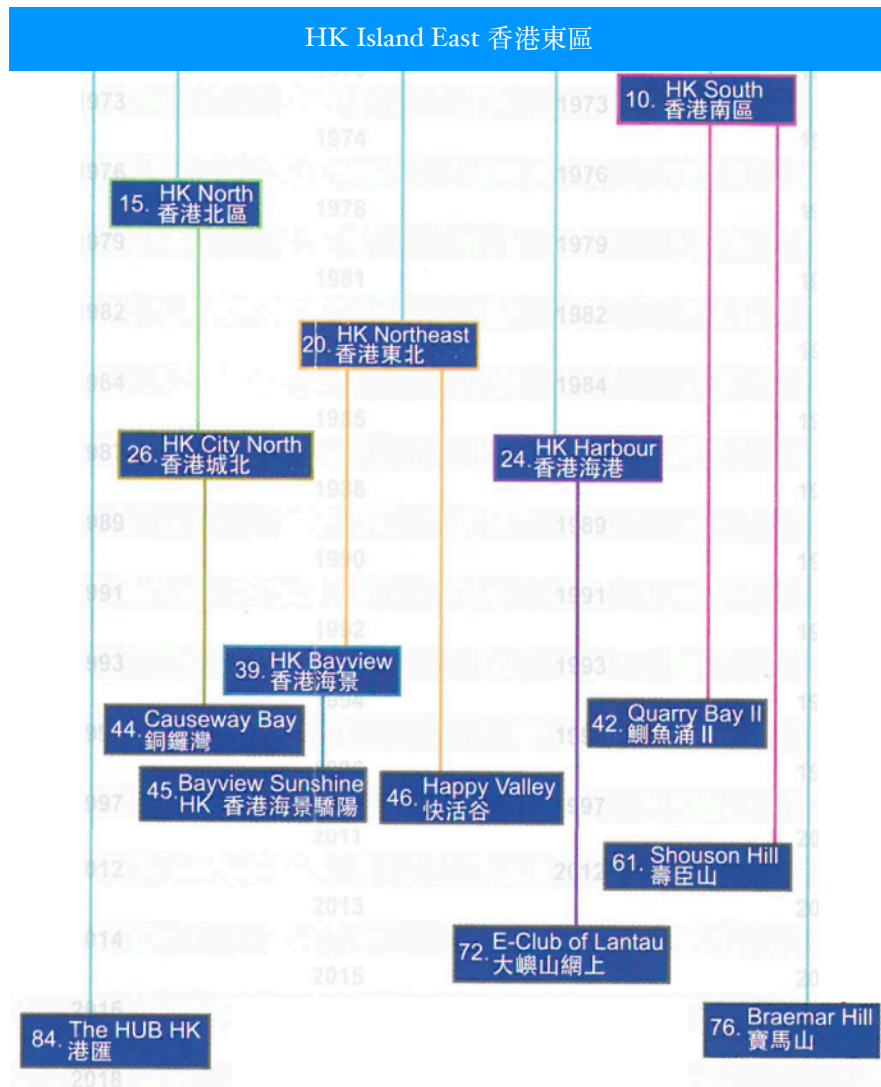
HK Island East 香港東區

1973
1974
1973
10. HK South 香港南區

1976
1976
15. HK North 香港北區
1978

1979
1979
1981

1982
1982
20. HK Northeast 香港東北

1984
1984
1985

26. HK City North 香港城北
24. HK Harbour 香港海港
1988

1989
1989
1990

1991
1991
1992

1993
1993
39. HK Bayview 香港海景
1994

44. Causeway Bay 銅鑼灣
42. Quarry Bay II 鰂魚涌 II

45. Bayview Sunshine HK 香港海景驕陽
46. Happy Valley 快活谷
1997
1997
2011

2012
2012
61. Shouson Hill 壽臣山
2013

2014
72. E-Club of Lantau 大嶼山網上
2015

2016
84. The HUB HK 港匯
76. Braemar Hill 寶馬山
2018